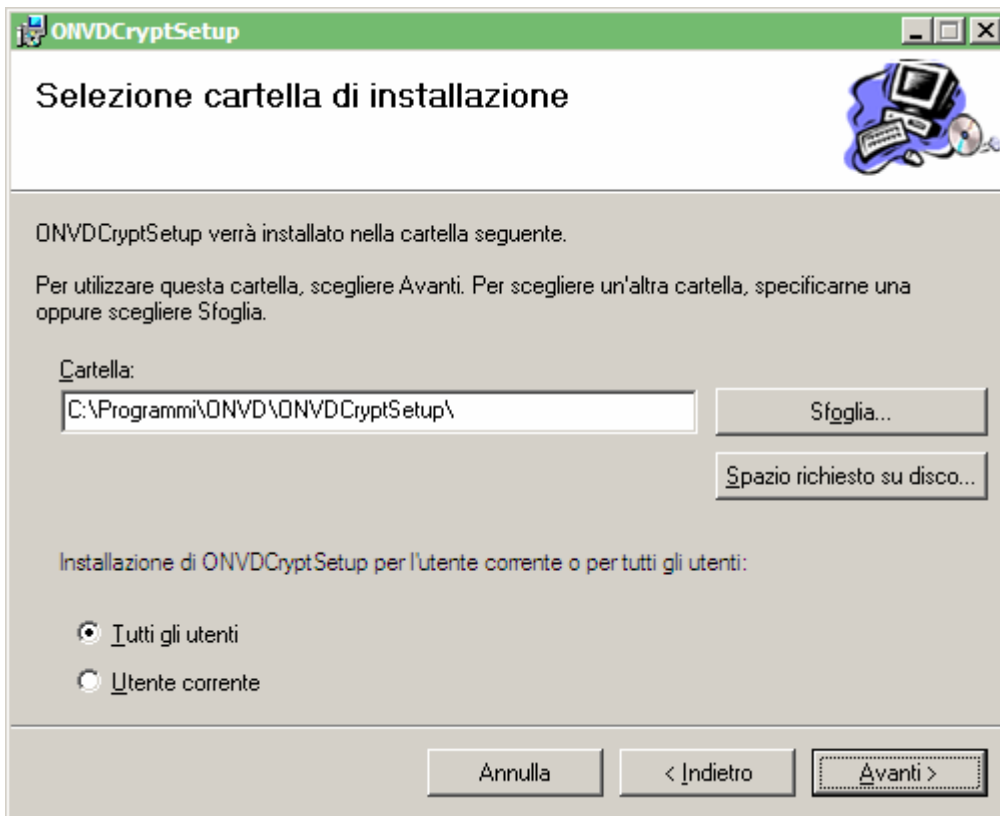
ONVDCryptSetup

Selezione cartella di installazione

ONVDCryptSetup verrà installato nella cartella seguente.

Per utilizzare questa cartella, scegliere Avanti. Per scegliere un'altra cartella, specificarne una oppure scegliere Sfoglia.

Cartella:

C:\Programmi\ONVD\ONVDCryptSetup\

Sfoglia...

Spazio richiesto su disco...

Installazione di ONVDCryptSetup per l'utente corrente o per tutti gli utenti:

Tutti gli utenti

Utente corrente

Annulla

< Indietro

Avanti >